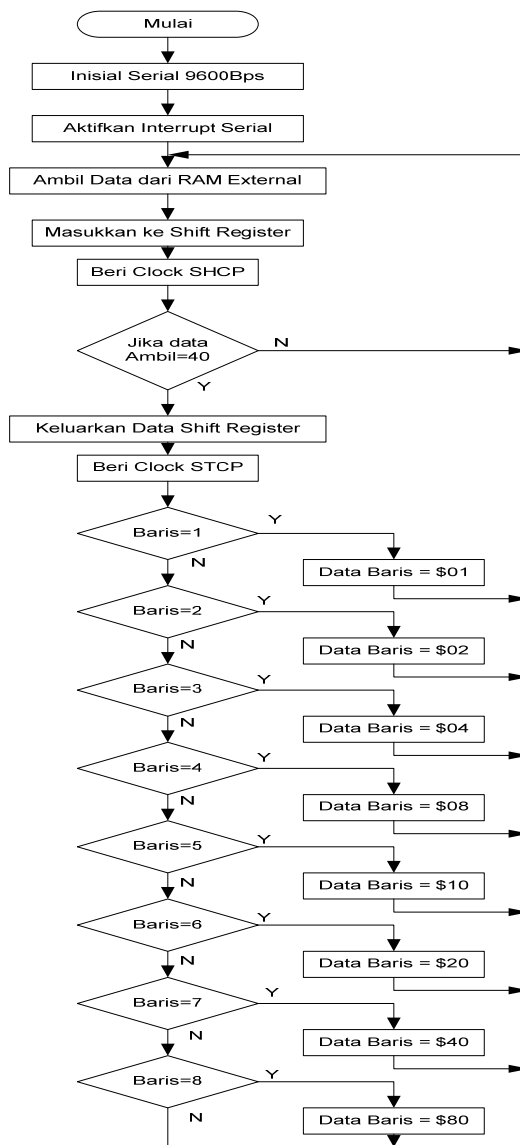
Mulai

Inisial Serial 9600Bps

Aktifkan Interrupt Serial

Ambil Data dari RAM External

Masukkan ke Shift Register

Beri Clock SHCP

Jika data Ambil=40

N

Y

Keluarkan Data Shift Register

Beri Clock STCP

Baris=1

Y

N

Data Baris = \$01

Baris=2

Y

N

Data Baris = \$02

Baris=3

Y

N

Data Baris = \$04

Baris=4

Y

N

Data Baris = \$08

Baris=5

Y

N

Data Baris = \$10

Baris=6

Y

N

Data Baris = \$20

Baris=7

Y

N

Data Baris = \$40

Baris=8

Y

N

Data Baris = \$80